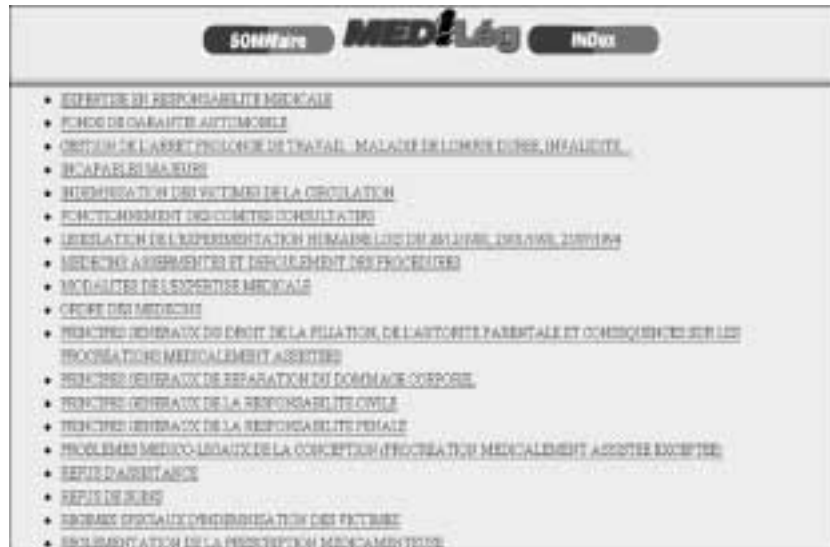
SOMMaire MEDLég INDex

- EXPERTISE EN RESPONSABILITE MEDICALE
- FONDS DE GARANTIE AUTOMOBILE
- GESTION DE L'ARRET PROLONGE DE TRAVAIL : MALADIE DE LONGUE DUREE, INVALIDITE...
- INCAPABLES MAJEURS
- INDEMNISATION DES VICTIMES DE LA CIRCULATION
- FONCTIONNEMENT DES COMITES CONSULTATIFS
- LEGISLATION DE L'EXPERIMENTATION HUMAINE LOIS DU 20/12/1988, 23/01/1990, 25/07/1994
- MEDECINS ASSERMENTES ET DEROULEMENT DES PROCEDURES
- MODALITES DE L'EXPERTISE MEDICALE
- ORDRE DES MEDECINS
- PRINCIPES GENERAUX DU DROIT DE LA FILIATION, DE L'AUTORITE PARENTALE ET CONSEQUENCES SUR LES PROCREATIONS MEDICALEMENT ASSISTEES
- PRINCIPES GENERAUX DE REPARATION DU DOMMAGE CORPOREL
- PRINCIPES GENERAUX DE LA RESPONSABILITE CIVILE
- PRINCIPES GENERAUX DE LA RESPONSABILITE PENALE
- PROBLEMES MEDICO-LEGAUX DE LA CONCEPTION (PROCREATION MEDICALEMENT ASSISTEE EXCEPTEE)
- REFUS D'ASSISTANCE
- REFUS DE SOINS
- REGIMES SPECIAUX D'INDEMNISATION DES VICTIMES
- REGLEMENTATION DE LA PRESCRIPTION MEDICAMENTEUSE